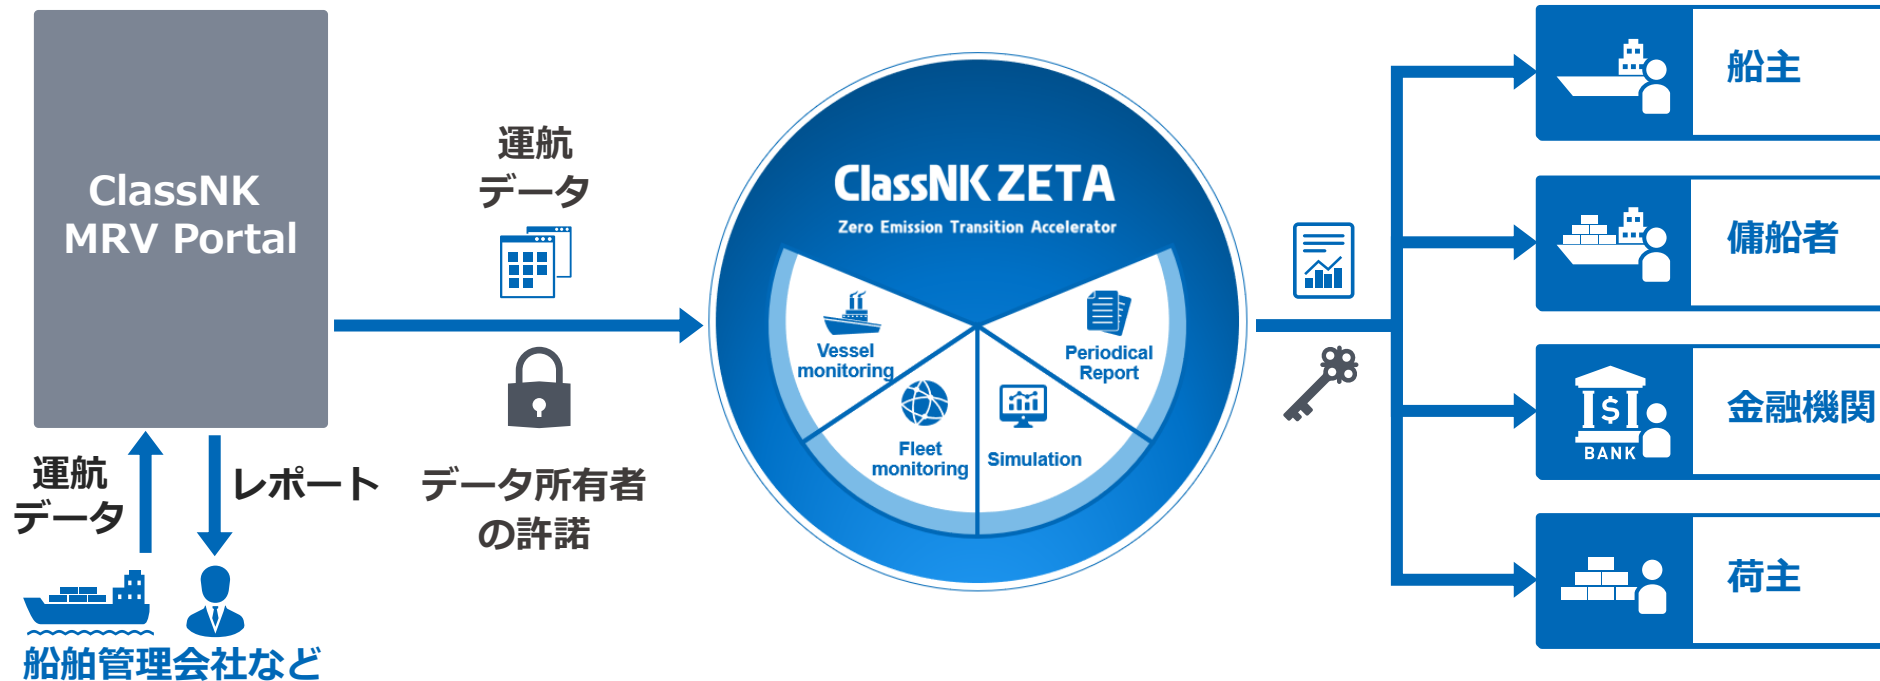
ClassNK MRV Portal

運航データ

データ所有者の許諾

運航データ

レポート

船舶管理会社など

ClassNK ZETA
Zero Emission Transition Accelerator

Vessel monitoring

Periodical Report

Fleet monitoring

Simulation

船主

傭船者

BANK

金融機関

荷主